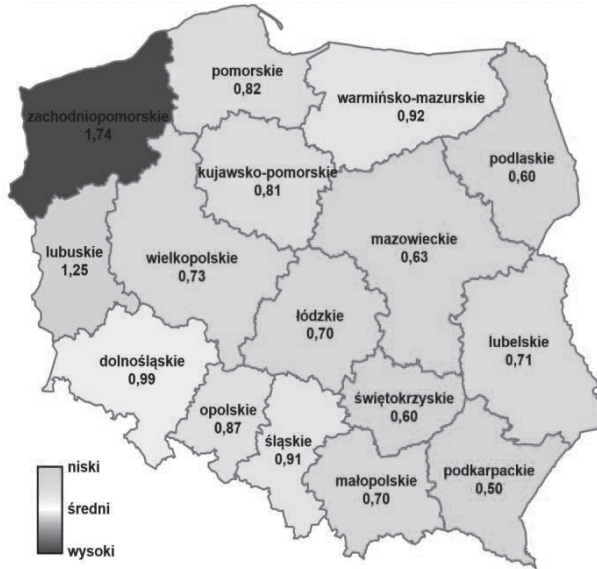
pomorskie
0,82

warmińsko-mazurskie
0,92

zachodniopomorskie
1,74

kujawsko-pomorskie
0,81

podlaskie
0,60

lubuskie
1,25

wielkopolskie
0,73

mazowieckie
0,63

łódzkie
0,70

lubelskie
0,71

dolnośląskie
0,99

opolskie
0,87

świętokrzyskie
0,60

śląskie
0,91

małopolskie
0,70

podkarpackie
0,50

niski

średni

wysoki